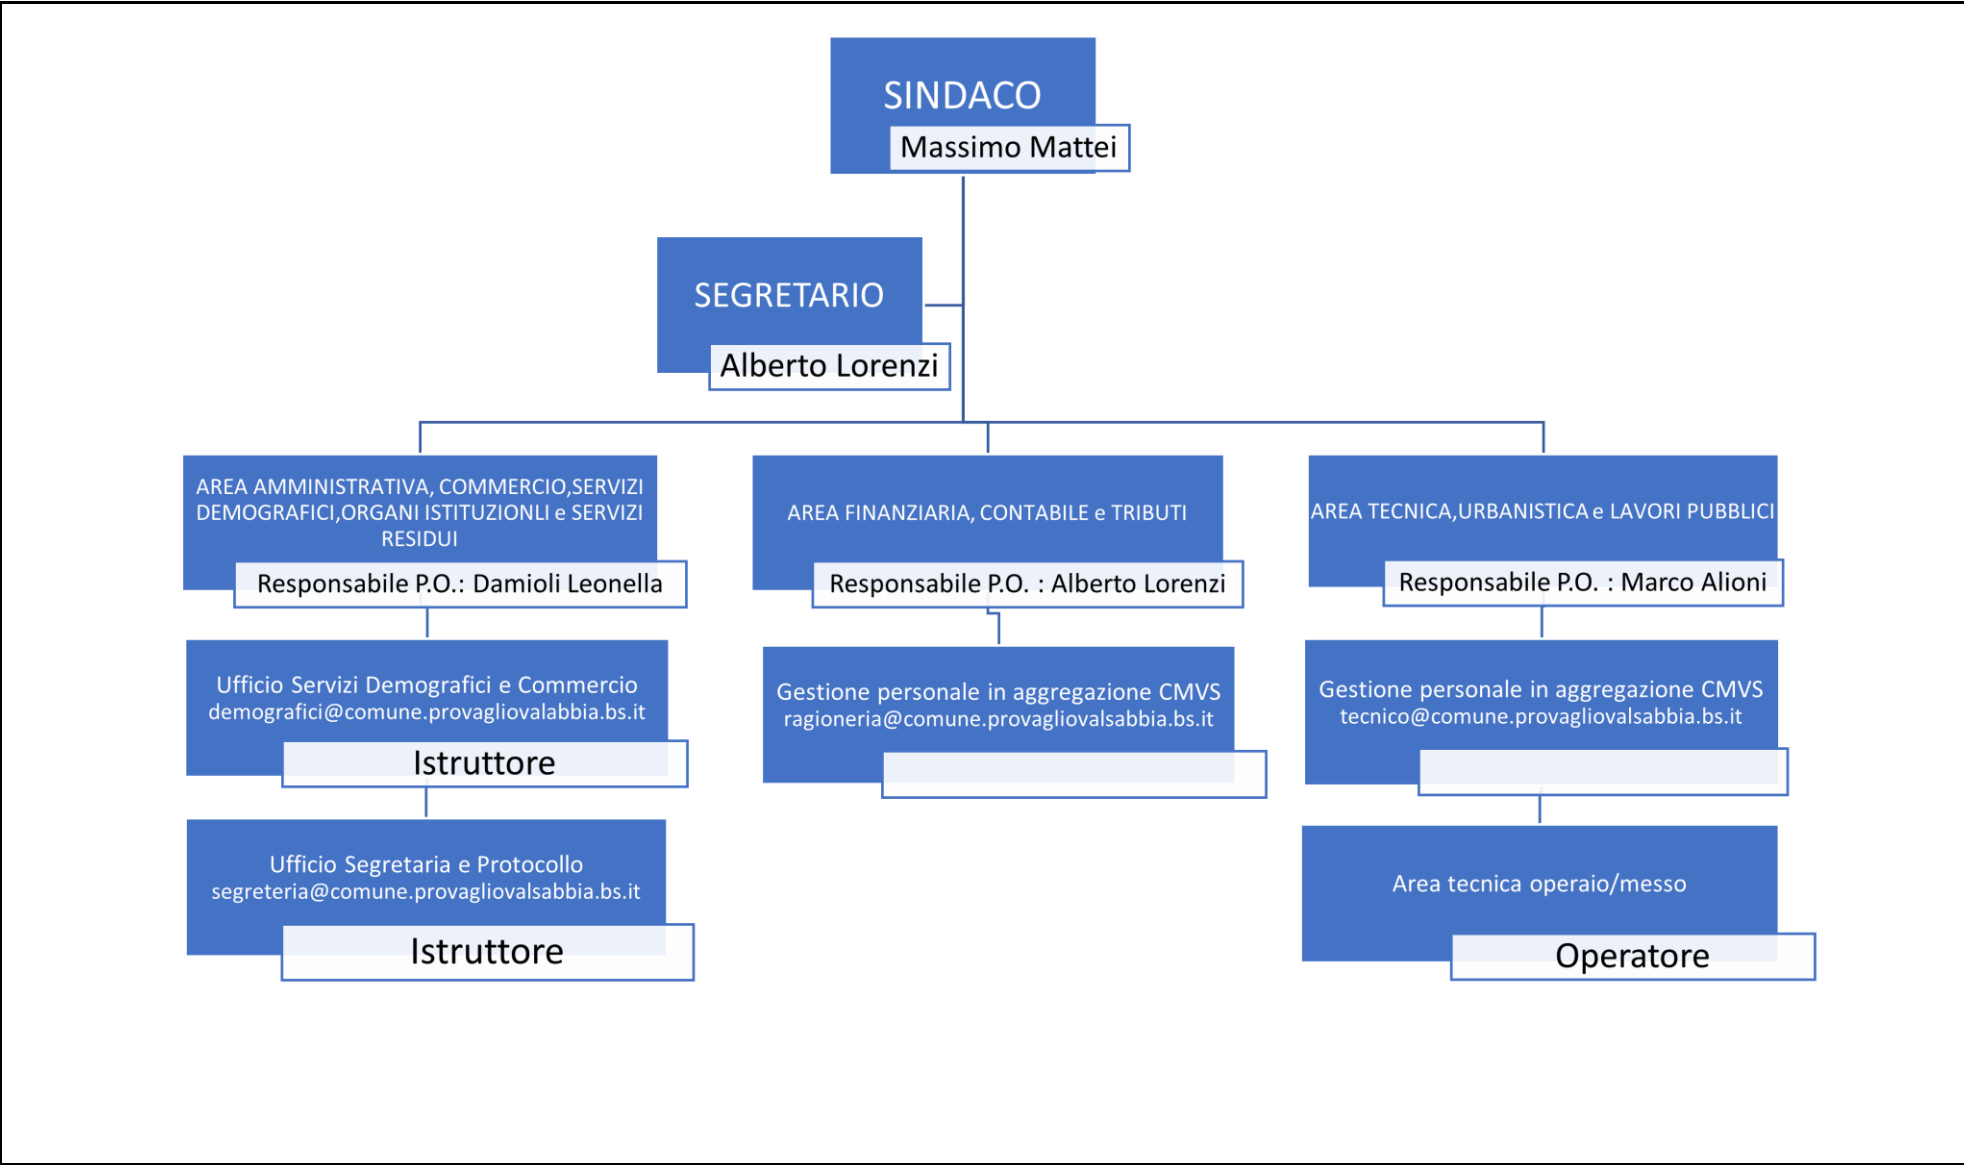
SINDACO
Massimo Mattei

SEGRETARIO
Alberto Lorenzi

AREA AMMINISTRATIVA, COMMERCIO,SERVIZI DEMOGRAFICI,ORGANI ISTITUZIONLI e SERVIZI RESIDUI
Responsabile P.O.: Damioli Leonella

AREA FINANZIARIA, CONTABILE e TRIBUTI
Responsabile P.O. : Alberto Lorenzi

AREA TECNICA,URBANISTICA e LAVORI PUBBLICI
Responsabile P.O. : Marco Alioni

Ufficio Servizi Demografici e Commercio
demografici@comune.provagliovalabbia.bs.it
Istruttore

Gestione personale in aggregazione CMVS
ragioneria@comune.provagliovalsabbia.bs.it

Gestione personale in aggregazione CMVS
tecnico@comune.provagliovalsabbia.bs.it

Ufficio Segretaria e Protocollo
segreteria@comune.provagliovalsabbia.bs.it
Istruttore

Area tecnica operaio/messo
Operatore